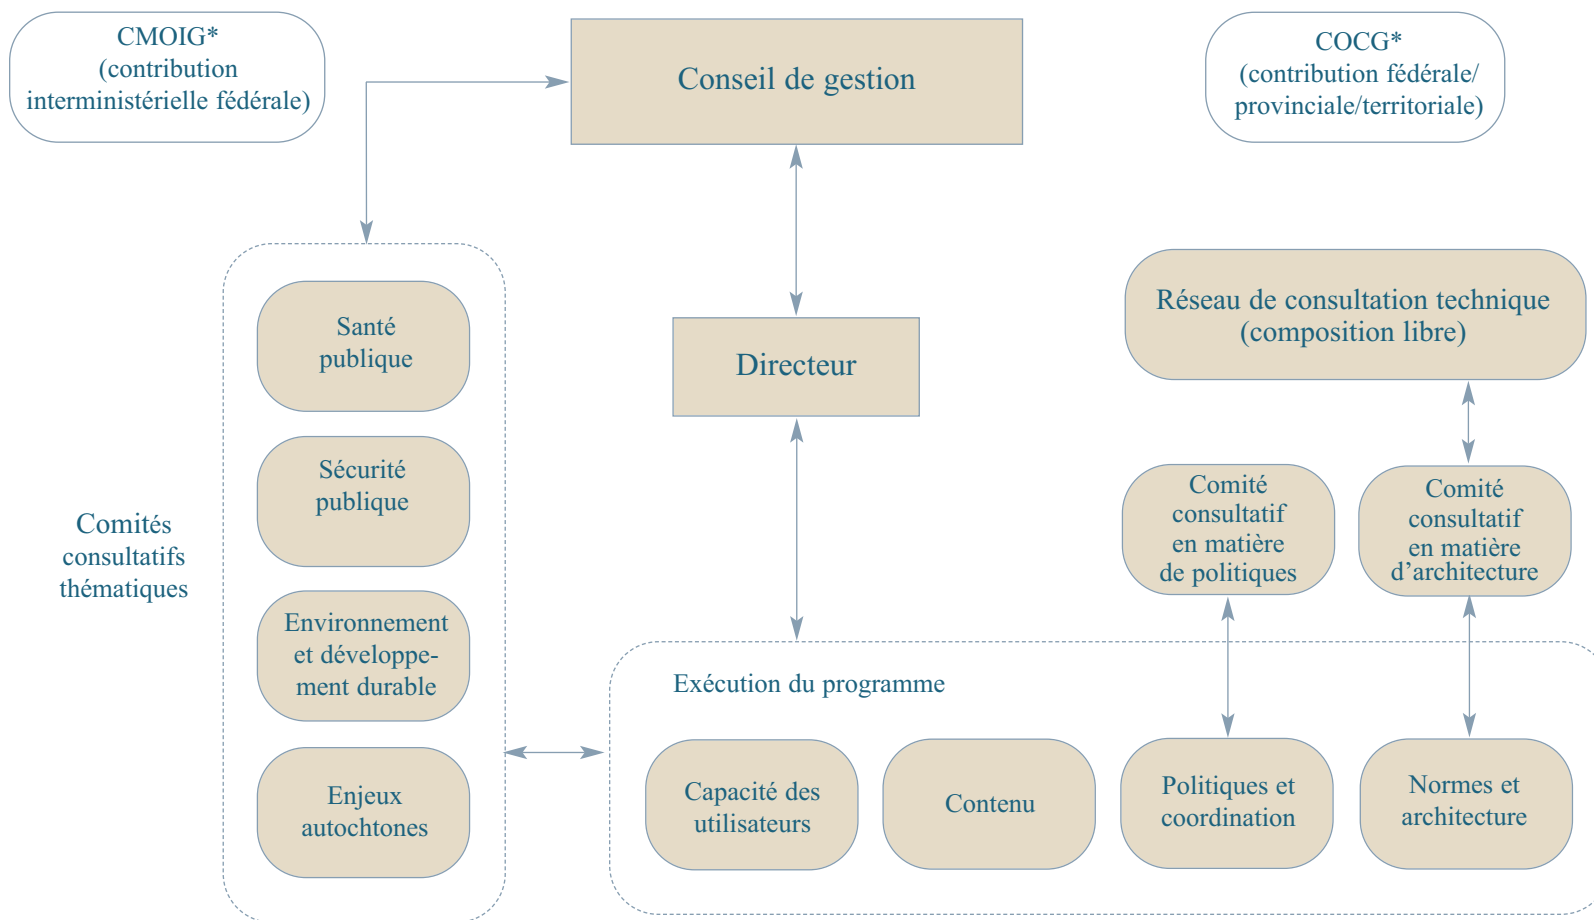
CMOIG*
(contribution interministérielle fédérale)

Conseil de gestion

COCG*
(contribution fédérale/ provinciale/territoriale)

Santé publique

Sécurité publique

Environnement et développement durable

Enjeux autochtones

Comités consultatifs thématiques

Directeur

Réseau de consultation technique (composition libre)

Comité consultatif en matière de politiques

Comité consultatif en matière d'architecture

Exécution du programme

Capacité des utilisateurs

Contenu

Politiques et coordination

Normes et architecture